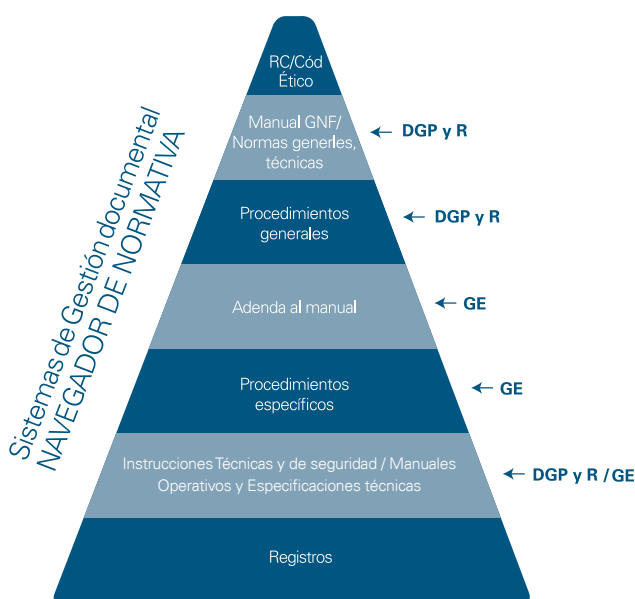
Sistemas de Gestión documental
NAVEGADOR DE NORMATIVA

RC/Cód Ético

Manual GNF/ Normas generles, técnicas

DGP y R

Procedimientos generales

DGP y R

Adenda al manual

GE

Procedimientos específicos

GE

Instrucciones Técnicas y de seguridad / Manuales Operativos y Especificaciones técnicas

DGP y R / GE

Registros